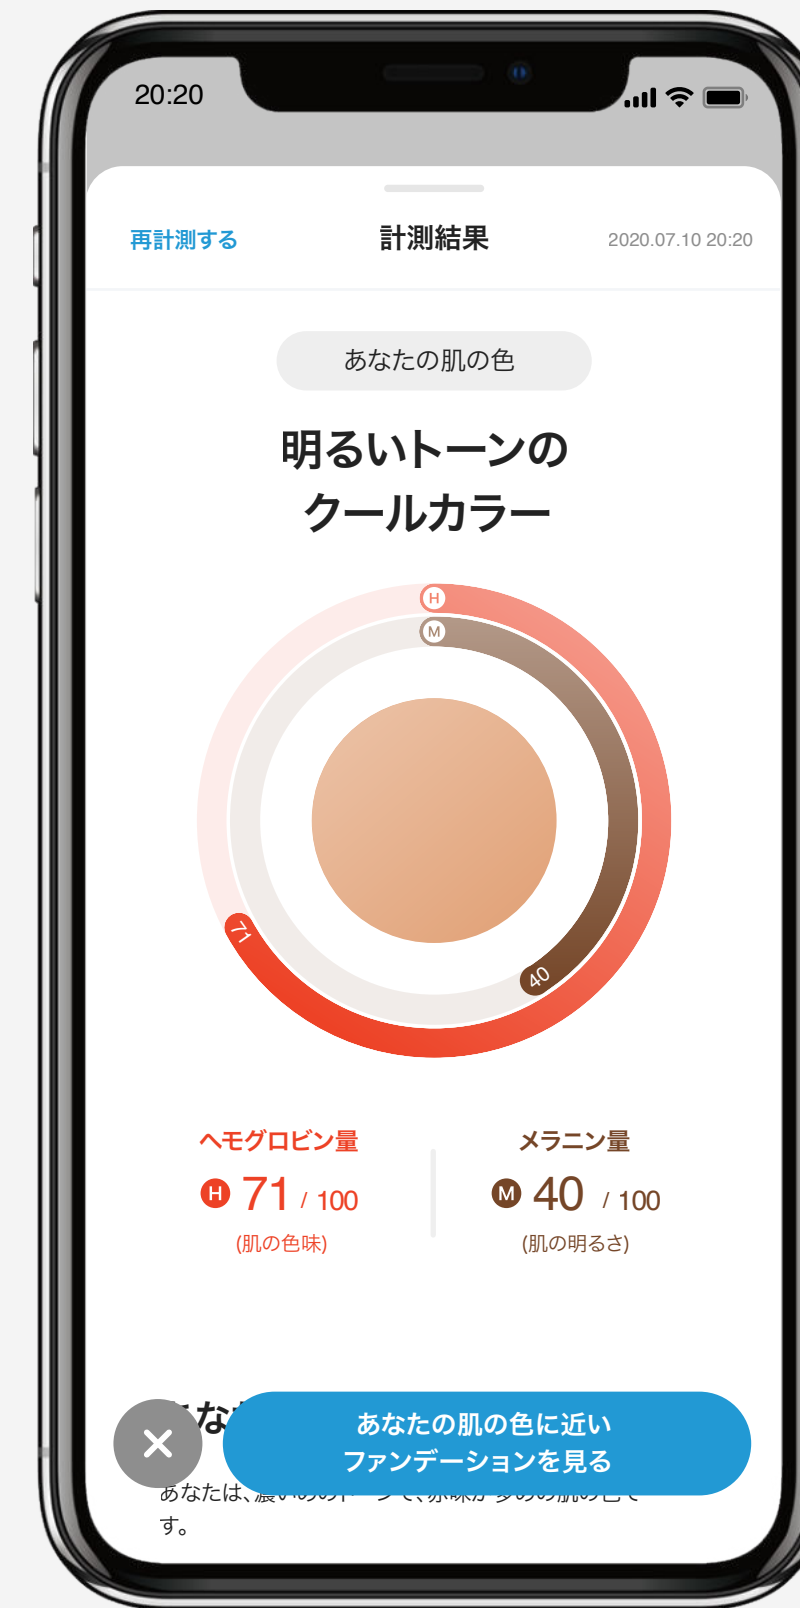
20:20

再計測する
計測結果
2020.07.10 20:20

あなたの肌の色

明るいトーンのクールカラー

H
M
71
40

ヘモグロビン量
H 71 / 100
(肌の色味)

メラニン量
M 40 / 100
(肌の明るさ)

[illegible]な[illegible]

あなたの肌の色に近いファンデーションを見る

あなたは、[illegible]す。